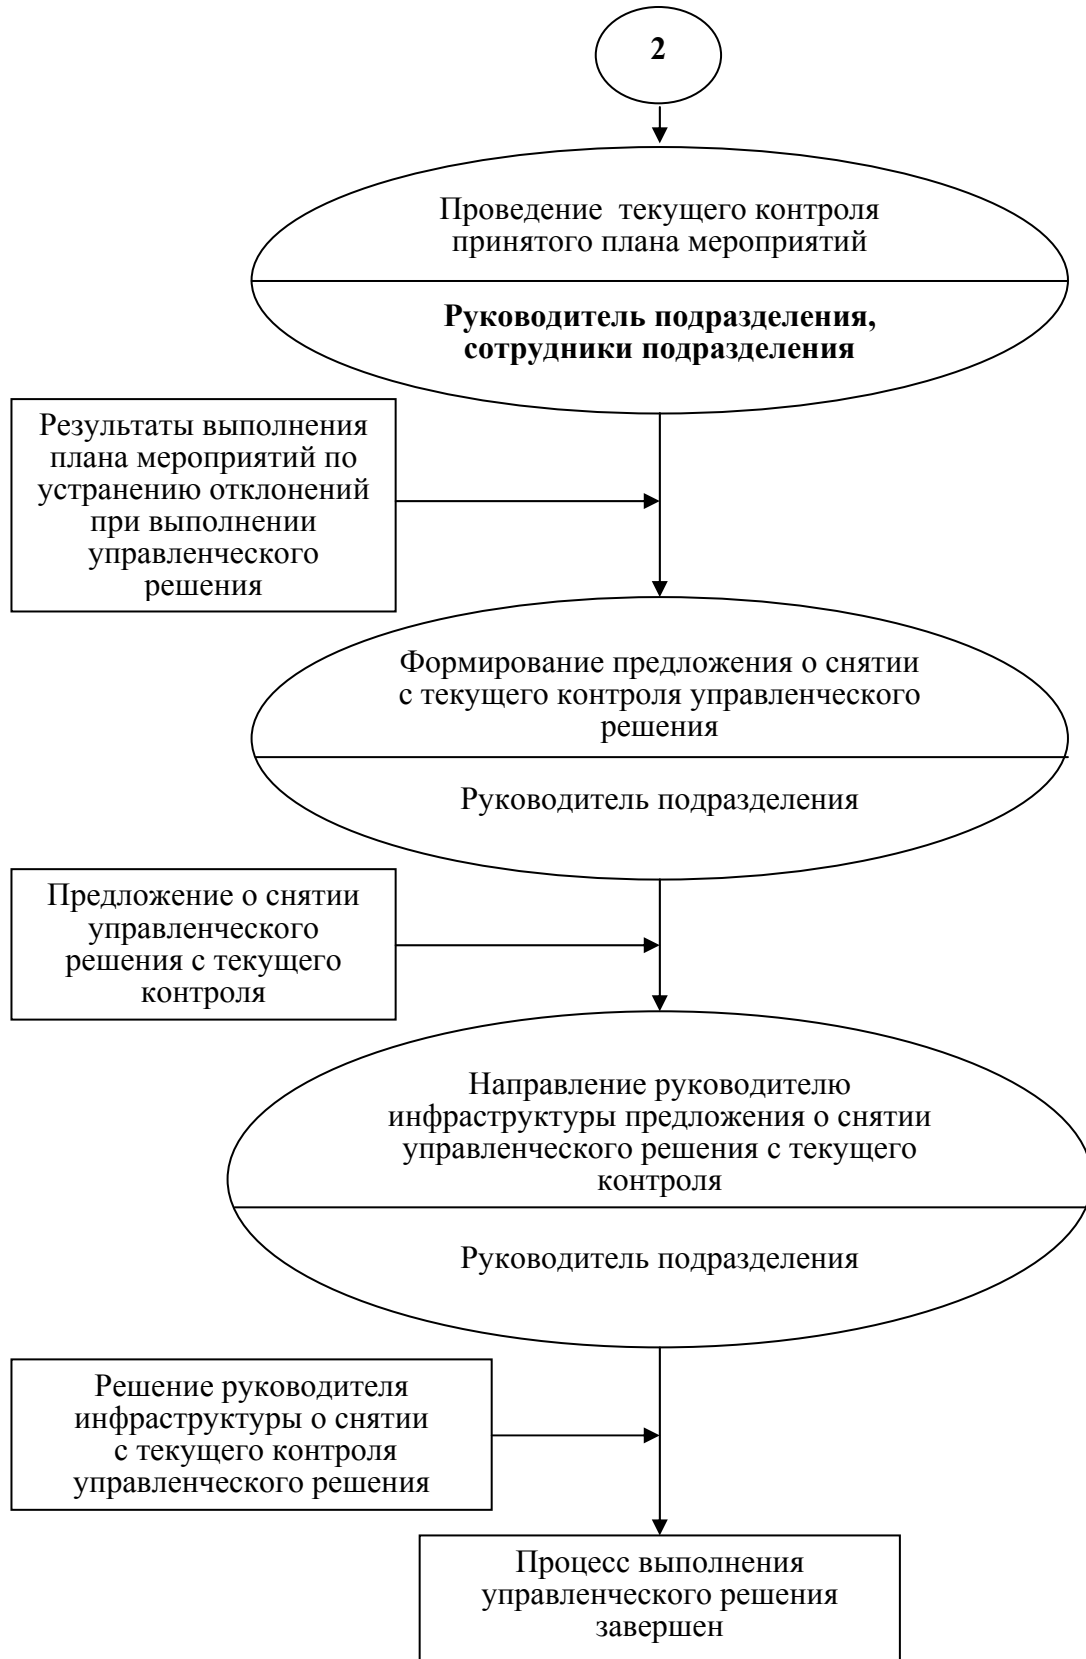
2

Проведение текущего контроля принятого плана мероприятий

Руководитель подразделения, сотрудники подразделения

Результаты выполнения плана мероприятий по устранению отклонений при выполнении управленческого решения

Формирование предложения о снятии с текущего контроля управленческого решения

Руководитель подразделения

Предложение о снятии управленческого решения с текущего контроля

Направление руководителю инфраструктуры предложения о снятии управленческого решения с текущего контроля

Руководитель подразделения

Решение руководителя инфраструктуры о снятии с текущего контроля управленческого решения

Процесс выполнения управленческого решения завершен